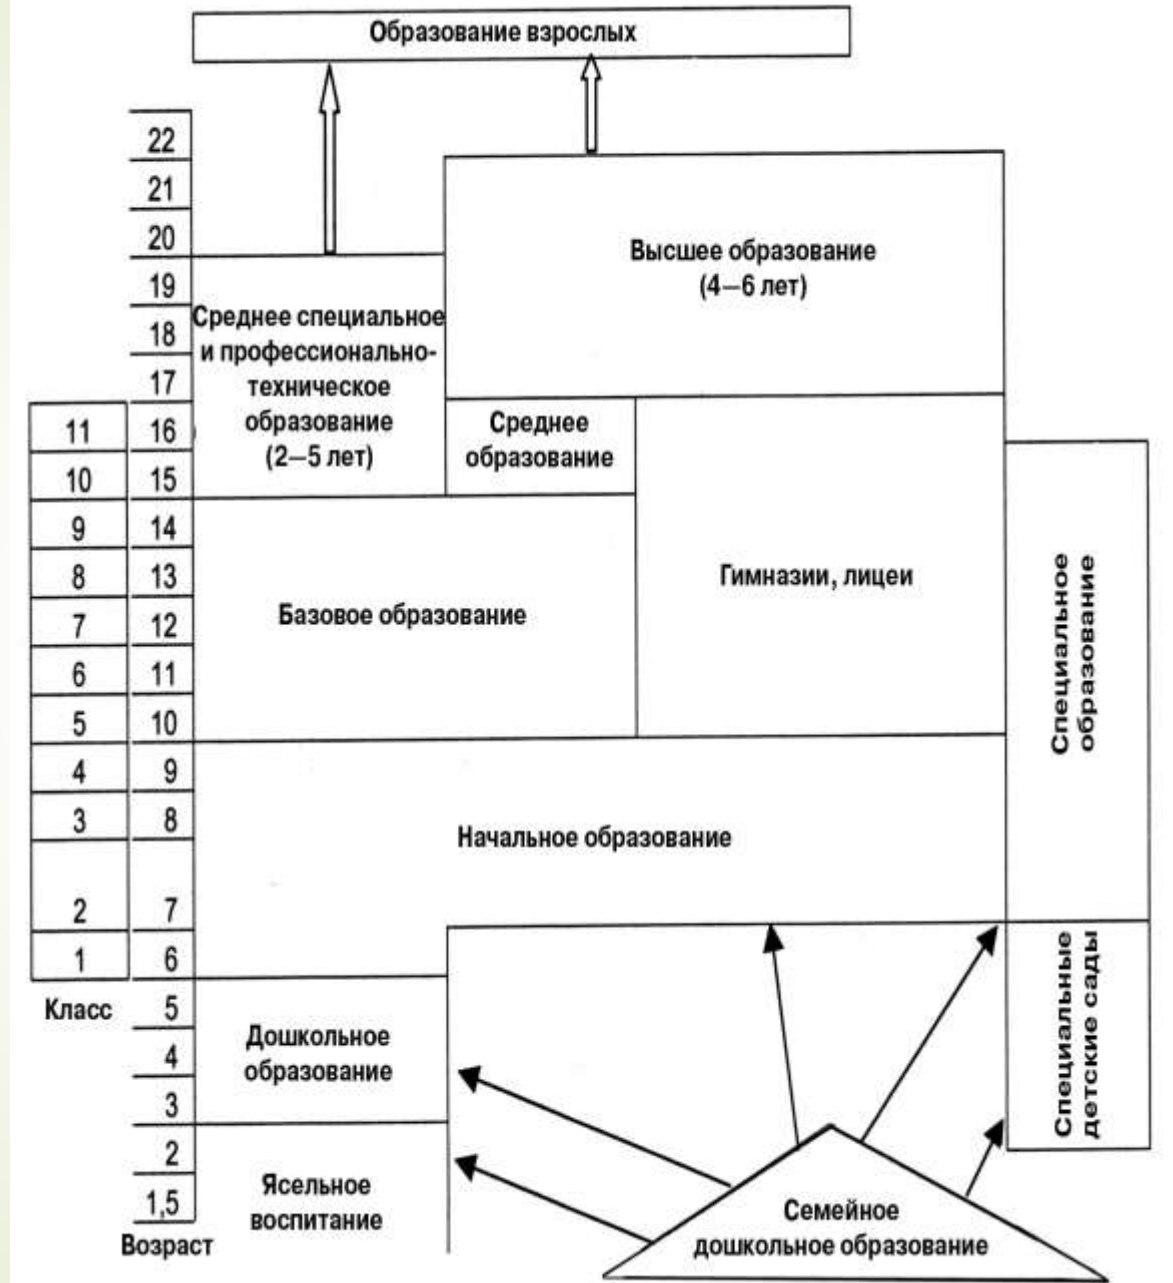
Образование взрослых

22
21
20
19
18
17
16
15
14
13
12
11
10
9
8
7
6
5
4
3
2
1,5
Возраст

11
10
9
8
7
6
5
4
3
2
1
Класс

Высшее образование (4—6 лет)

Среднее специальное и профессионально-техническое образование (2—5 лет)

Среднее образование

Гимназии, лицеи

Базовое образование

Начальное образование

Специальное образование

Специальные детские сады

Дошкольное образование

Ясельное воспитание

Семейное дошкольное образование